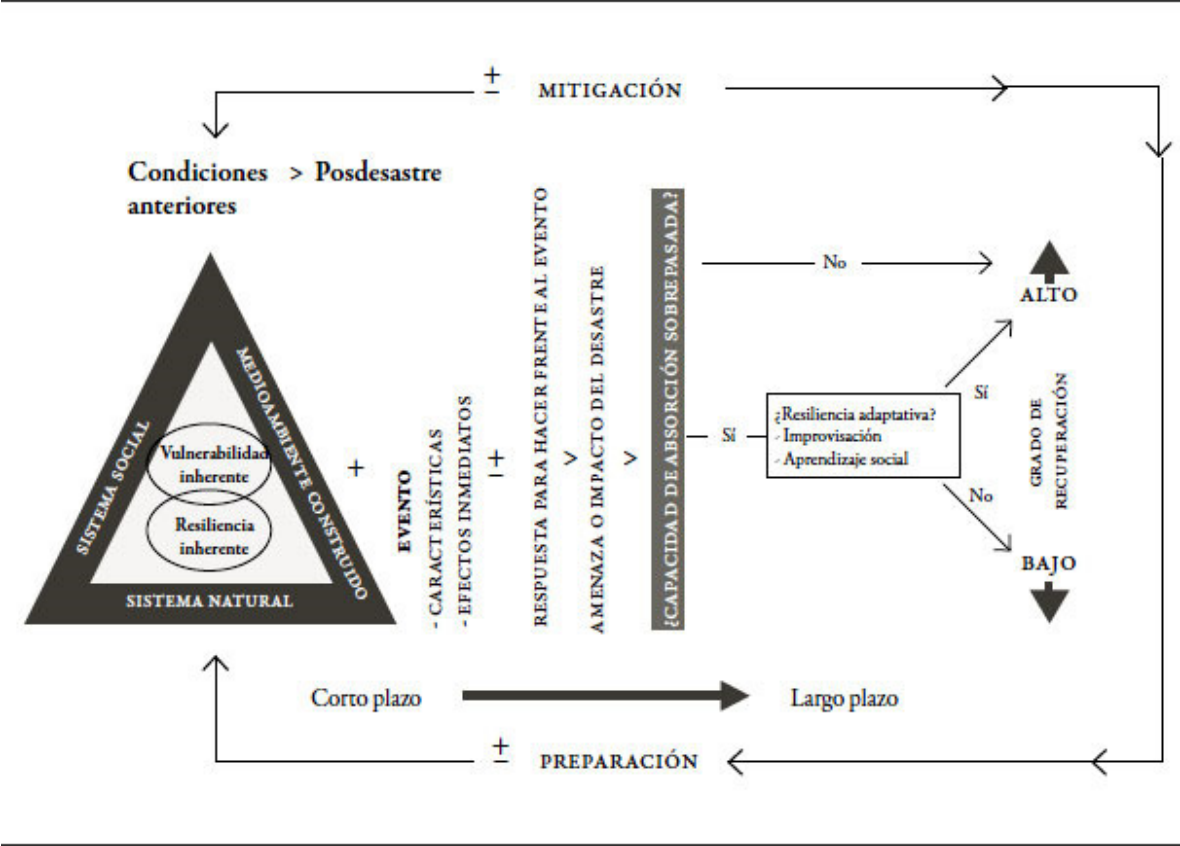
$\pm$ MITIGACIÓN

Condiciones anteriores > Posdesastre

SISTEMA SOCIAL

MEDIOAMBIENTE CONSTRUIDO

SISTEMA NATURAL

Vulnerabilidad inherente

Resiliencia inherente

+

EVENTO
- CARACTERÍSTICAS
- EFECTOS INMEDIATOS

$\pm$

RESPUESTA PARA HACER FRENTE AL EVENTO

>

AMENAZA O IMPACTO DEL DESASTRE

>

¿CAPACIDAD DE ABSORCIÓN SOBREPASADA?

No

Sí

¿Resiliencia adaptativa?
- Improvisación
- Aprendizaje social

Sí

No

ALTO

GRADO DE RECUPERACIÓN

BAJO

Corto plazo

Largo plazo

$\pm$ PREPARACIÓN